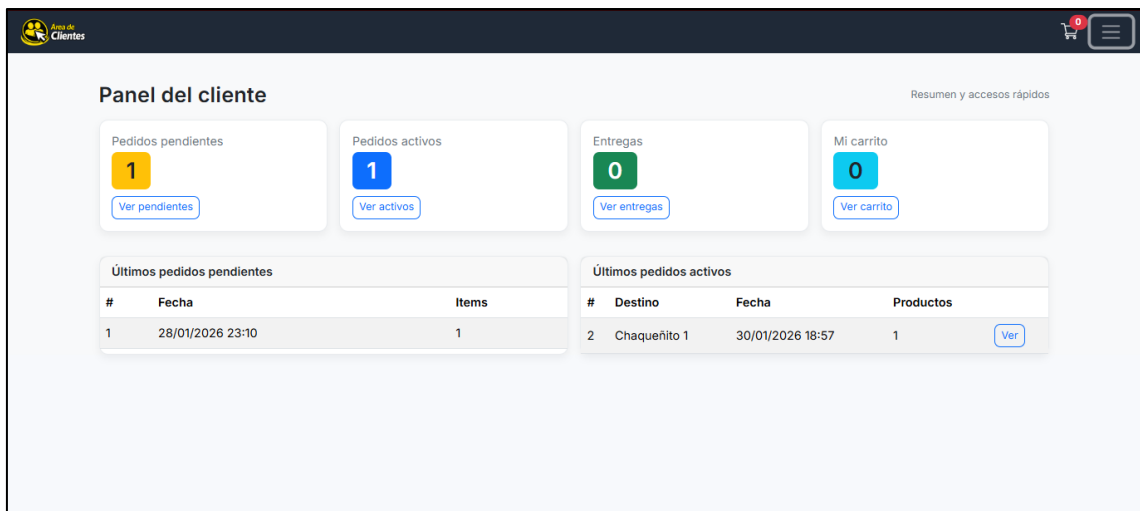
Área de Clientes

0

Panel del cliente

Resumen y accesos rápidos

Pedidos pendientes
1
Ver pendientes

Pedidos activos
1
Ver activos

Entregas
0
Ver entregas

Mi carrito
0
Ver carrito

Últimos pedidos pendientes

| # | Fecha | Items |
|---|---|---|
| 1 | 28/01/2026 23:10 | 1 |

Últimos pedidos activos

| # | Destino | Fecha | Productos | |
|---|---|---|---|---|
| 2 | Chaqueñito 1 | 30/01/2026 18:57 | 1 | Ver |